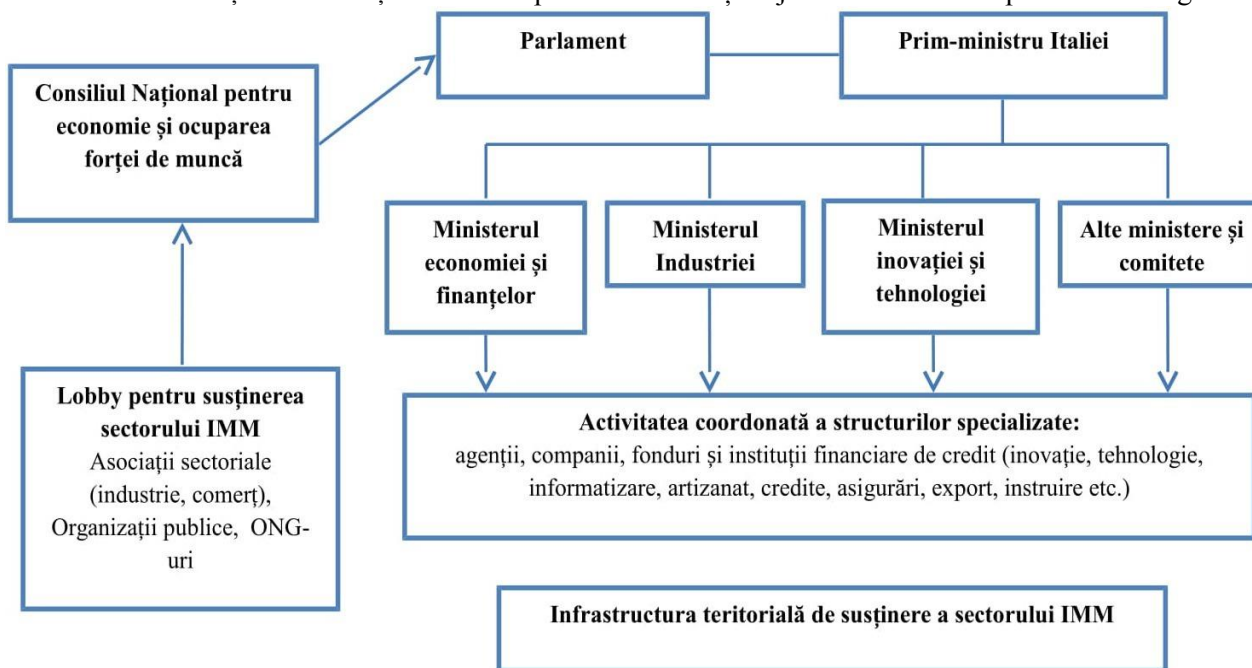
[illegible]

Parlament

Prim-ministru Italiei

Consiliul Național pentru economie și ocuparea forței de muncă

Ministerul economiei și finanțelor

Ministerul Industriei

Ministerul inovației și tehnologiei

Alte ministere și comitete

Lobby pentru susținerea sectorului IMM
Asociații sectoriale (industrie, comerț), Organizații publice, ONG-uri

Activitatea coordonată a structurilor specializate:
agenții, companii, fonduri și instituții financiare de credit (inovație, tehnologie, informatizare, artizanat, credite, asigurări, export, instruire etc.)

Infrastructura teritorială de susținere a sectorului IMM